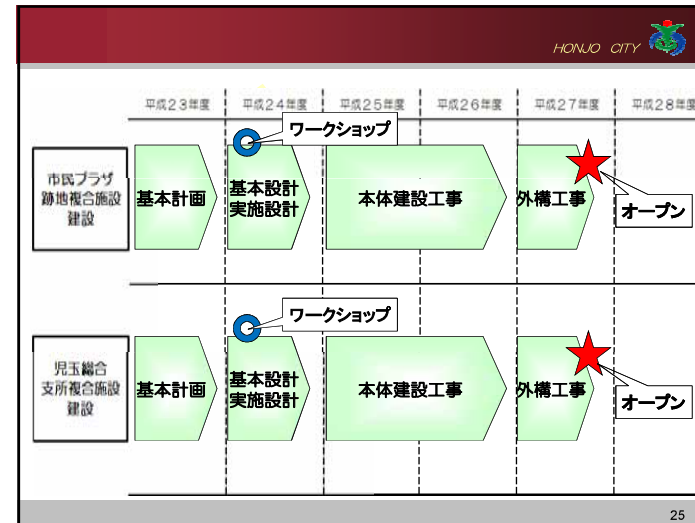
HONJO CITY

平成23年度 平成24年度 平成25年度 平成26年度 平成27年度 平成28年度

| | 平成23年度 | 平成24年度 | 平成25年度 | 平成26年度 | 平成27年度 | 平成28年度 |
|---|---|---|---|---|---|---|
| 市民プラザ跡地複合施設建設 | 基本計画 | 基本設計 実施設計 | 本体建設工事 | | 外構工事 | |
| 児玉総合支所複合施設建設 | 基本計画 | 基本設計 実施設計 | 本体建設工事 | | 外構工事 | |

ワークショップ

オープン

ワークショップ

オープン

25